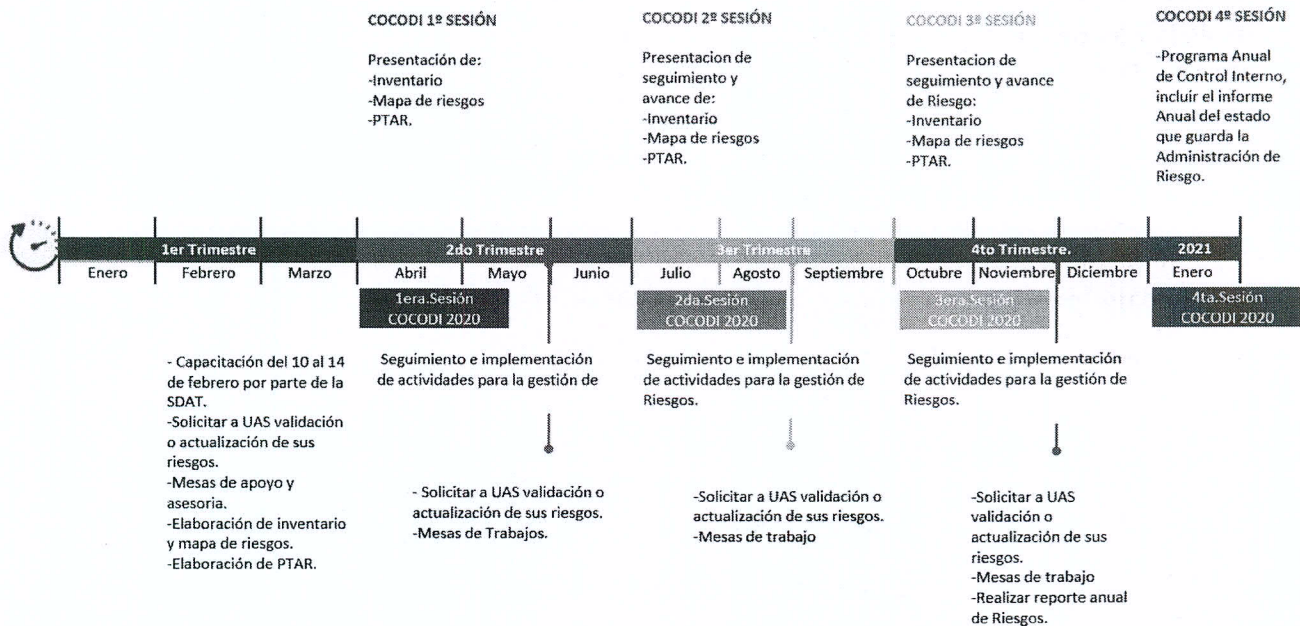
COCODI 1º SESIÓN

Presentación de:
-Inventario
-Mapa de riesgos
-PTAR.

COCODI 2º SESIÓN

Presentacion de seguimiento y avance de:
-Inventario
-Mapa de riesgos
-PTAR.

COCODI 3º SESIÓN

Presentacion de seguimiento y avance de Riesgo:
-Inventario
-Mapa de riesgos
-PTAR.

COCODI 4º SESIÓN

-Programa Anual de Control Interno, incluir el informe Anual del estado que guarda la Administración de Riesgo.

1er Trimestre
Enero | Febrero | Marzo

2do Trimestre
Abril | Mayo | Junio

3er Trimestre
Julio | Agosto | Septiembre

4to Trimestre.
Octubre | Noviembre | Diciembre

2021
Enero

1era.Sesión COCODI 2020

2da.Sesión COCODI 2020

3era.Sesión COCODI 2020

4ta.Sesión COCODI 2020

- Capacitación del 10 al 14 de febrero por parte de la SDAT.
-Solicitar a UAS validación o actualización de sus riesgos.
-Mesas de apoyo y asesoria.
-Elaboración de inventario y mapa de riesgos.
-Elaboración de PTAR.

Seguimiento e implementación de actividades para la gestión de

- Solicitar a UAS validación o actualización de sus riesgos.
-Mesas de Trabajos.

Seguimiento e implementación de actividades para la gestión de Riesgos.

-Solicitar a UAS validación o actualización de sus riesgos.
-Mesas de trabajo

Seguimiento e implementación de actividades para la gestión de Riesgos.

-Solicitar a UAS validación o actualización de sus riesgos.
-Mesas de trabajo
-Realizar reporte anual de Riesgos.